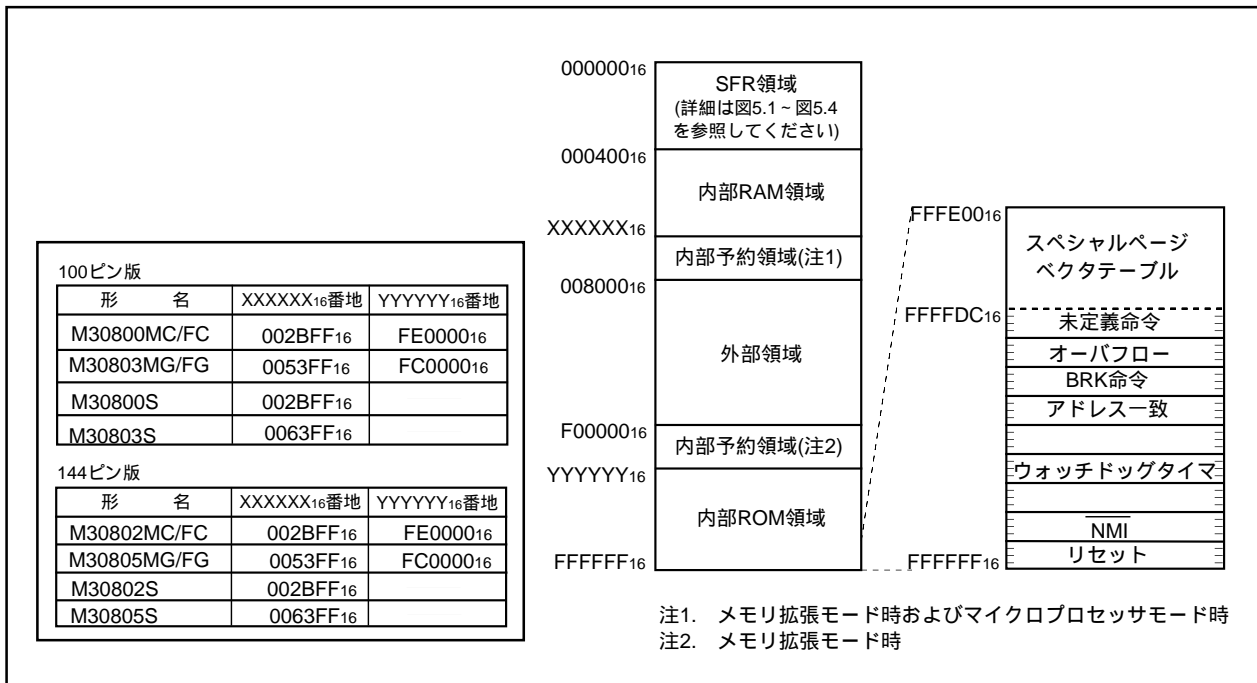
100ピン版

| 形　　名 | XXXXXX$_{16}$番地 | YYYYYY$_{16}$番地 |
|---|---|---|
| M30800MC/FC | 002BFF$_{16}$ | FE0000$_{16}$ |
| M30803MG/FG | 0053FF$_{16}$ | FC0000$_{16}$ |
| M30800S | 002BFF$_{16}$ | |
| M30803S | 0063FF$_{16}$ | |

144ピン版

| 形　　名 | XXXXXX$_{16}$番地 | YYYYYY$_{16}$番地 |
|---|---|---|
| M30802MC/FC | 002BFF$_{16}$ | FE0000$_{16}$ |
| M30805MG/FG | 0053FF$_{16}$ | FC0000$_{16}$ |
| M30802S | 002BFF$_{16}$ | |
| M30805S | 0063FF$_{16}$ | |

000000$_{16}$
SFR領域
(詳細は図5.1 ~ 図5.4を参照してください)
000400$_{16}$
内部RAM領域
XXXXXX$_{16}$
内部予約領域(注1)
008000$_{16}$
外部領域
F00000$_{16}$
内部予約領域(注2)
YYYYYY$_{16}$
内部ROM領域
FFFFFF$_{16}$

FFFE00$_{16}$
スペシャルページベクタテーブル
FFFFDC$_{16}$
未定義命令
オーバフロー
BRK命令
アドレス一致
ウォッチドッグタイマ
$\overline{NMI}$
リセット
FFFFFF$_{16}$

注1. メモリ拡張モード時およびマイクロプロセッサモード時
注2. メモリ拡張モード時